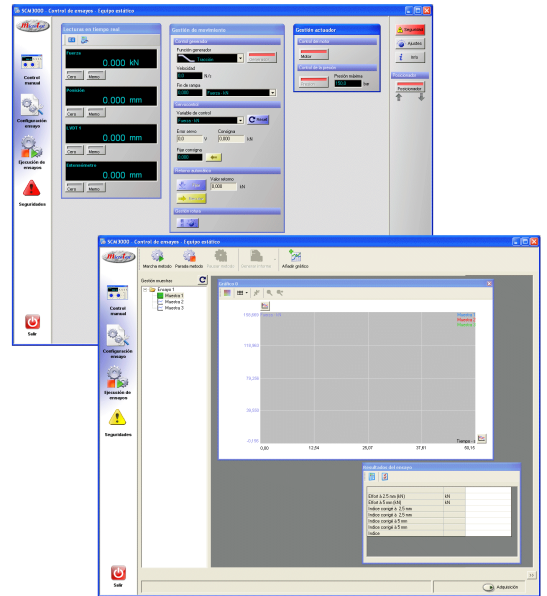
SCM3000 - Control de ensayos - Equipo estático

Control manual
Configuración ensayos
Ejecución de ensayos
Seguridades
Salir

Lecturas en tiempo real
Fuerza
0.000 kN
Cero Memo
Posición
0.000 mm
Cero Memo
LVDT 1
0.000 mm
Cero Memo
Extensómetro
0.000 mm
Cero Memo

Gestión de movimiento
Control generado
Función generada
Tracción
Velocidad
0.0 N/s
Fin de rampa
Fuerza: kN
Servocontrol
Variable de control
Fuerza: kN
Error servo Consigna
0.0 V 0.000 kN
Paso consigna
0.000

Retorno automático
Valor retorno
0.000 kN

Gestión rótula

Gestión actuador
Control del motor
Motor
Control de la presión
Presión máxima
150.0 bar

Seguridad
Ajustes
Info
Posicionado
Posicionado

SCM3000 - Control de ensayos - Equipo estático

Marcha método
Parada método
Pausar método
Generar informe
Añadir gráfico

Gestión muestras
Ensayo 1
Muestra 1
Muestra 2
Muestra 3

Control manual
Configuración ensayos
Ejecución de ensayos
Seguridades
Salir

Gráfico 0
Fuerza: kN
Muestra 1
Muestra 2
Muestra 3
150,000
113,083
75,208
38,333
-0,195
0,00 12,54 25,07 37,61 50,15
Tiempo: s

Resultados del ensayo
Eficut a 2,5 mm (kN) kN
Eficut a 5 mm (kN) kN
Índice corrigé a 2,5 mm
Índice corrigé a 2,5 mm
Índice corrigé a 5 mm
Índice corrigé a 5 mm
Índice

Adquisición